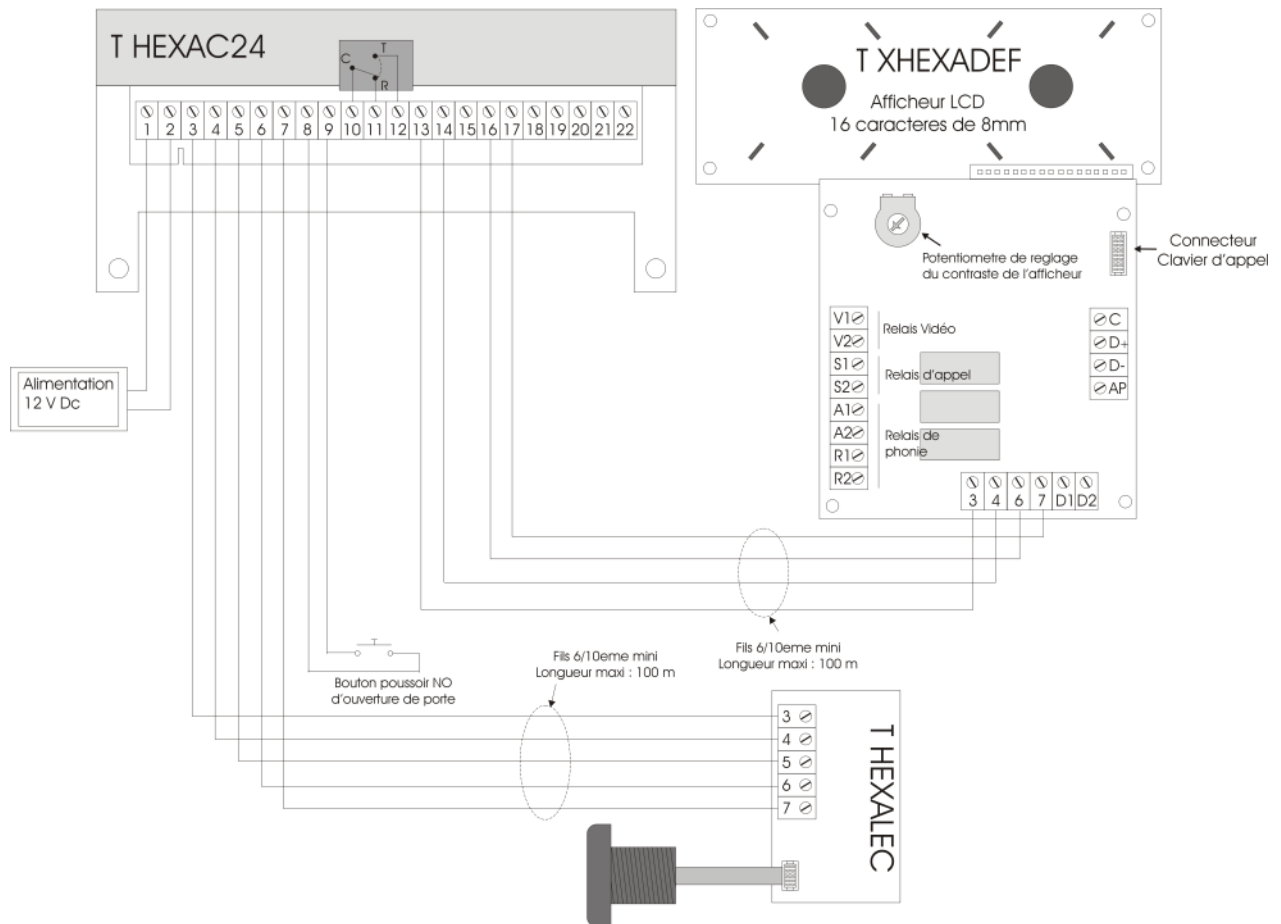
T HEXAC24

C T R

1 2 3 4 5 6 7 8 9 10 11 12 13 14 15 16 17 18 19 20 21 22

T XHEXADEF

Afficheur LCD
16 caracteres de 8mm

Potentiometre de reglage du contraste de l'afficheur

Connecteur Clavier d'appel

V1 V2 Relais Vidéo

S1 S2 Relais d'appel

A1 A2 R1 R2 Relais de phonie

C D+ D- AP

3 4 6 7 D1 D2

Alimentation 12 V Dc

Fils 6/10eme mini
Longueur maxi : 100 m

Bouton poussoir NO d'ouverture de porte

Fils 6/10eme mini
Longueur maxi : 100 m

3 4 5 6 7

T HEXALEC